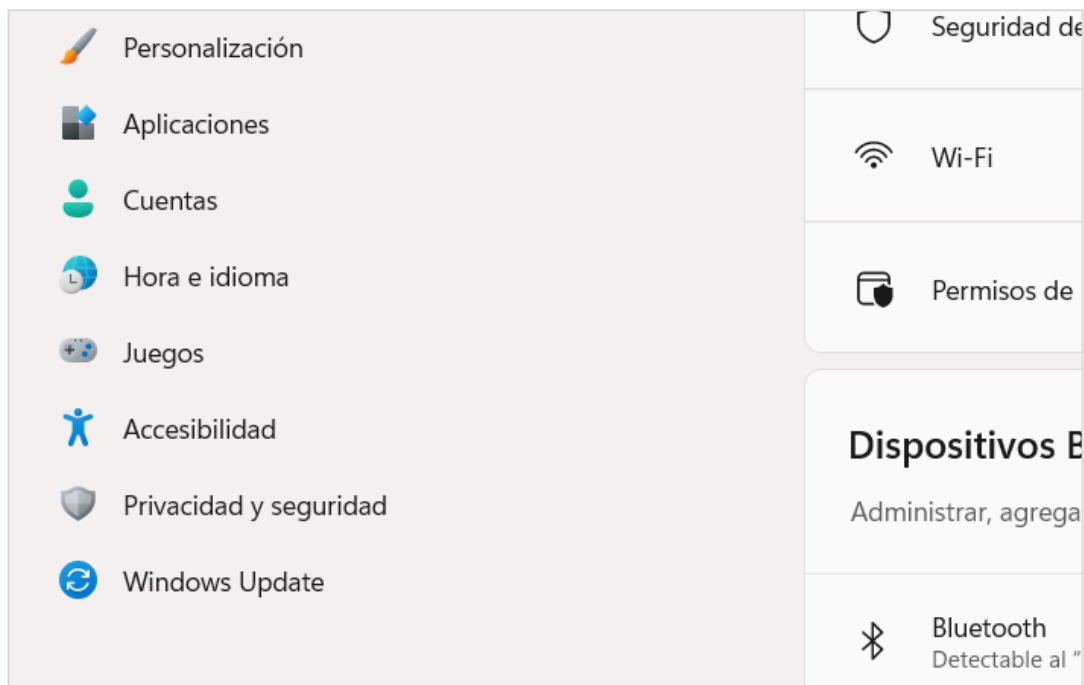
Personalización
Aplicaciones
Cuentas
Hora e idioma
Juegos
Accesibilidad
Privacidad y seguridad
Windows Update

Seguridad de
Wi-Fi
Permisos de

Dispositivos B
Administrar, agrega

Bluetooth
Detectable al "